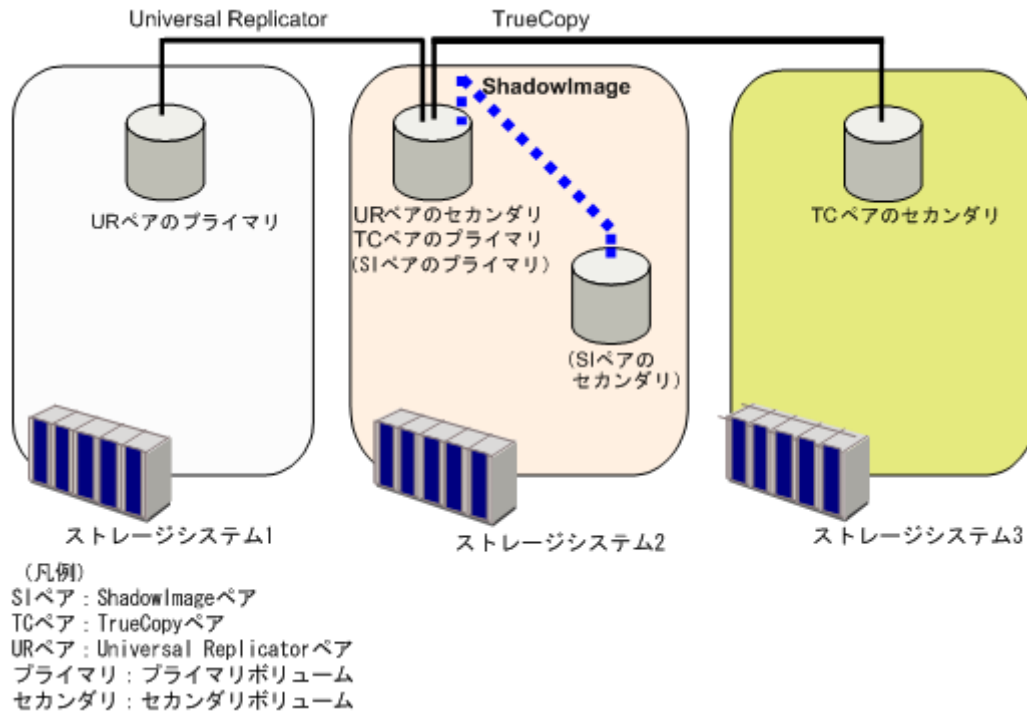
Universal Replicator

TrueCopy

ShadowImage

URペアのプライマリ

URペアのセカンダリ
TCペアのプライマリ
(SIペアのプライマリ)

(SIペアの
セカンダリ)

TCペアのセカンダリ

ストレージシステム1

ストレージシステム2

ストレージシステム3

(凡例)
SIペア：ShadowImageペア
TCペア：TrueCopyペア
URペア：Universal Replicatorペア
プライマリ：プライマリボリューム
セカンダリ：セカンダリボリューム